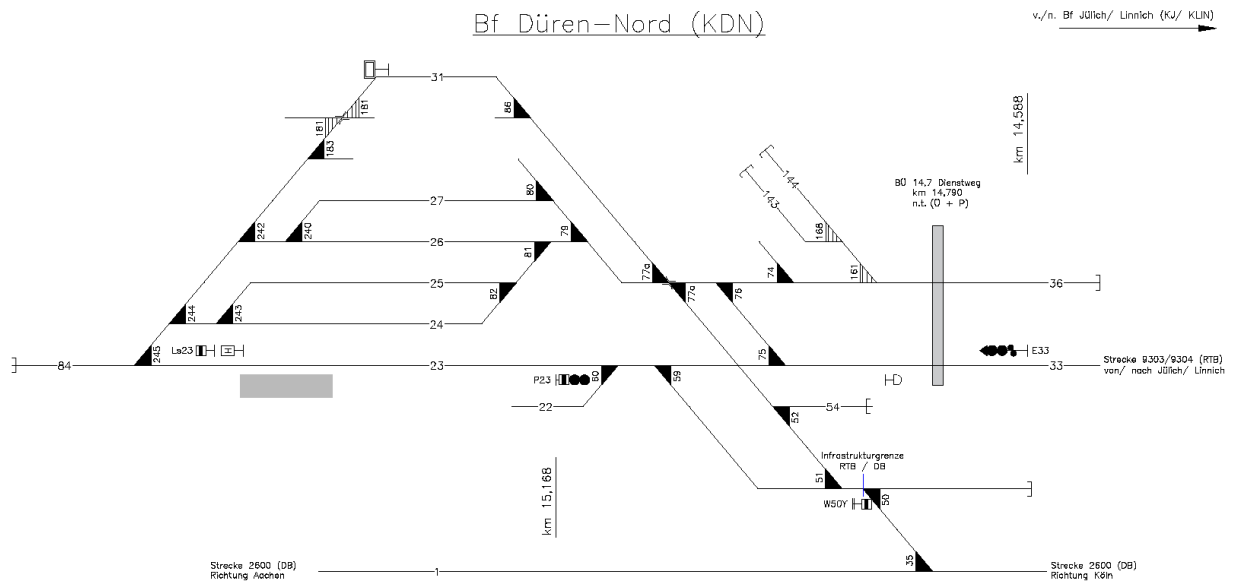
Bf Düren-Nord (KDN)

v./n. Bf Jülich/ Linnich (KJ/ KLIN)

km 14,588

BÜ 14,7 Dienstweg
km 14,790
n.t. (O + P)

31
86
181
181
183
27
80
26
79
242
240
81
144
143
168
161
74
77a
77a
76
36
25
82
24
244
243
245
Ls23
H
84
23
P23
60
59
75
E33
33
Strecke 9303/9304 (RTB)
von/ nach Jülich/ Linnich
22
54
52
Infrastrukturgrenze
RTB / DB
51
W50Y
50
km 15,168
35
Strecke 2600 (DB)
Richtung Aachen
1
Strecke 2600 (DB)
Richtung Köln